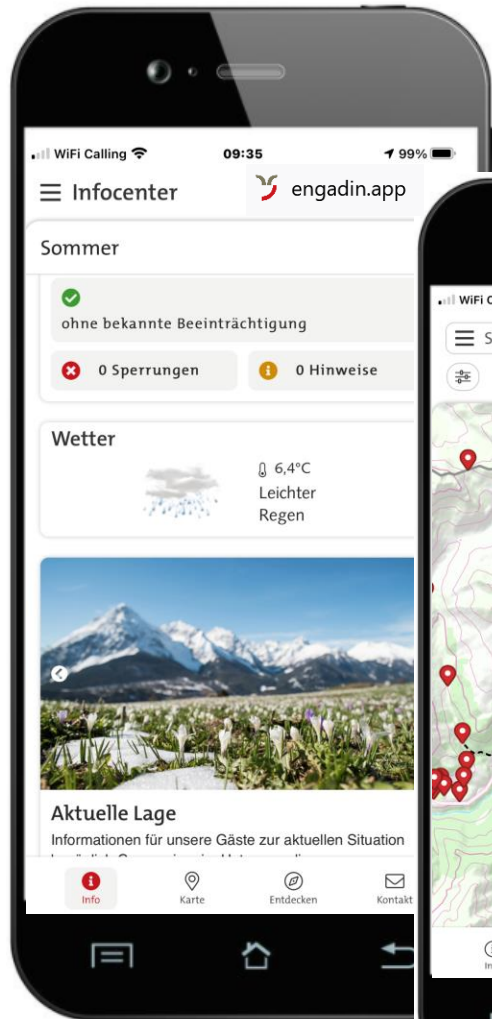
WiFi Calling 09:35 99%

Infocenter

engadin.app

Sommer

ohne bekannte Beeinträchtigung

0 Sperrungen

0 Hinweise

Wetter

6,4°C
Leichter Regen

Aktuelle Lage

Informationen für unsere Gäste zur aktuellen Situation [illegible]

Info Karte Entdecken Kontakt

WiFi C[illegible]

S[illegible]

In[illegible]